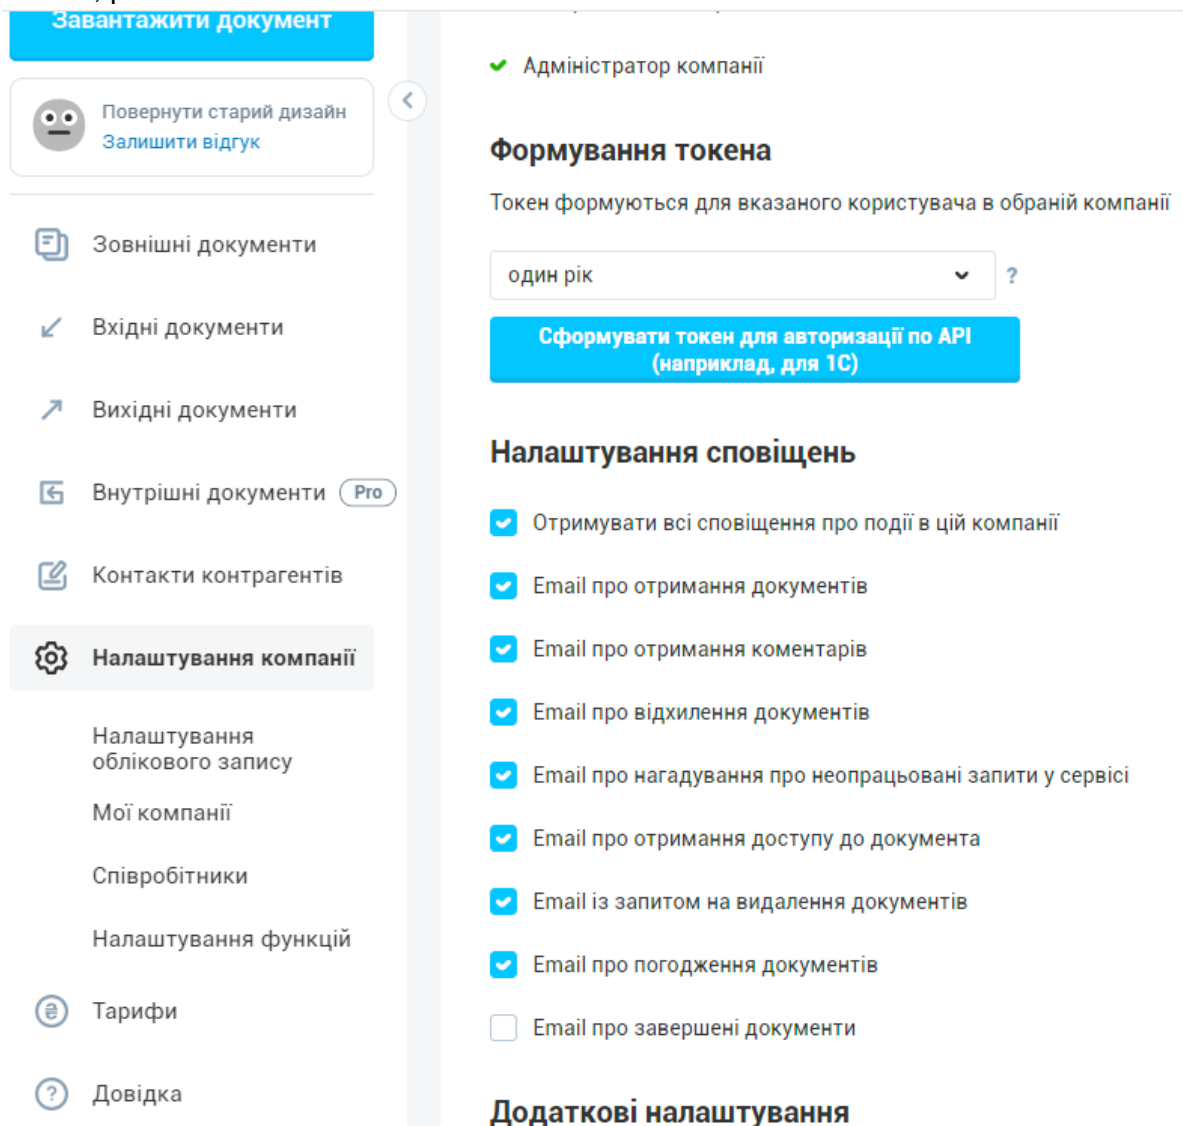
Завантажити документ

Повернути старий дизайн
Залишити відгук

Зовнішні документи

Вхідні документи

Вихідні документи

Внутрішні документи Pro

Контакти контрагентів

Налаштування компанії

Налаштування облікового запису

Мої компанії

Співробітники

Налаштування функцій

Тарифи

Довідка

Адміністратор компанії

Формування токена

Токен формуються для вказаного користувача в обраній компанії

один рік

?

Сформувати токен для авторизації по API (наприклад, для 1С)

Налаштування сповіщень

Отримувати всі сповіщення про події в цій компанії

Email про отримання документів

Email про отримання коментарів

Email про відхилення документів

Email про нагадування про неопрацьовані запити у сервісі

Email про отримання доступу до документа

Email із запитом на видалення документів

Email про погодження документів

Email про завершені документи

Додаткові налаштування